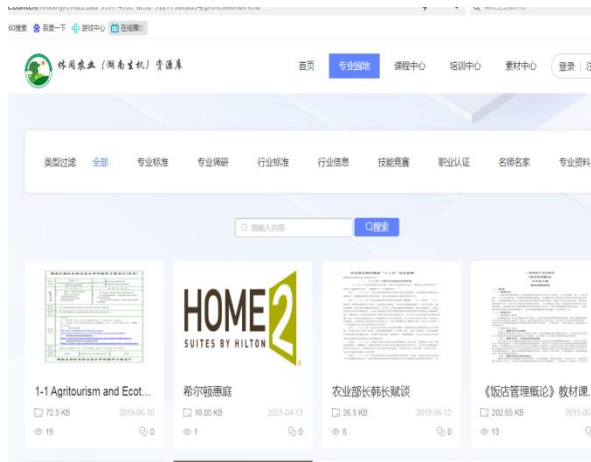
360搜索 百度一下 游戏中心 在线播放

休闲农业（湖南生机）资源库

首页 专业园地 课程中心 培训中心 素材中心 登录

类型过滤: 全部 专业标准 专业调研 行业标准 行业信息 技能竞赛 职业认证 名师名家 专业资料

请输入内容 搜索

HOME 2 SUITES BY HILTON

1-1 Agritourism and Ecot...
72.5 KB 2019-06-10
19 0

希尔顿惠庭
18.05 KB 2021-04-13
1 0

农业部长韩长赋谈
26.5 KB 2019-06-12
8 0

《饭店管理概论》教材课...
202.65 KB 2019-06
13 0